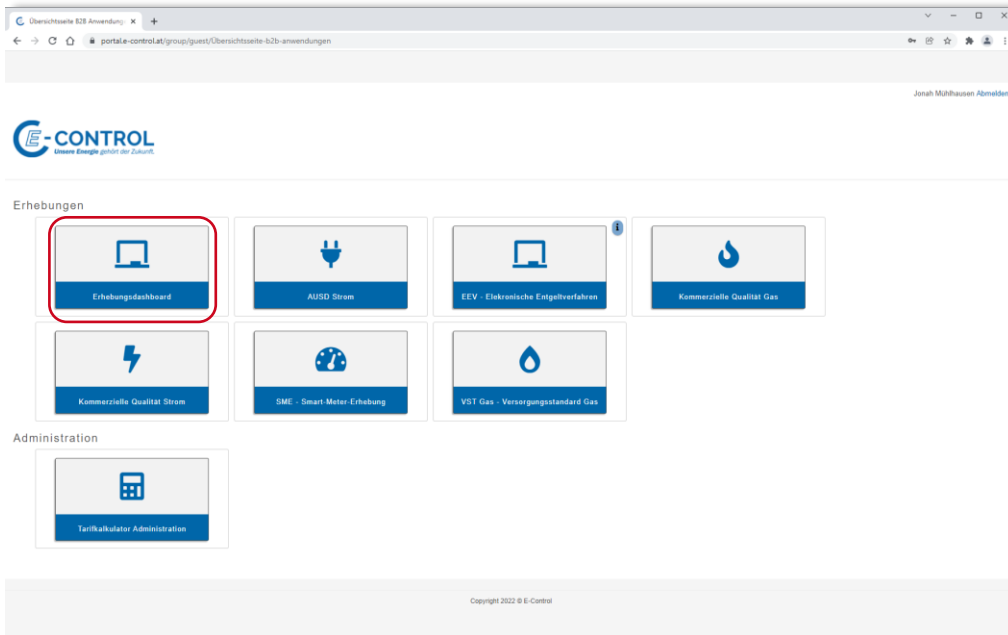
Übersichtsseite B2B Anwendung ×
+

portal.e-control.at/group/guest/Übersichtsseite-b2b-anwendungen

Jonah Mühlhausen Abmelden

E-CONTROL
Unsere Energie gehört der Zukunft.

Erhebungen

Erhebungsdashboard

AUSD Strom

EEV - Elekronische Entgeltverfahren

Kommerzielle Qualität Gas

Kommerzielle Qualität Strom

SME - Smart-Meter-Erhebung

VST Gas - Versorgungsstandard Gas

Administration

Tarifkalkulator Administration

Copyright 2022 © E-Control